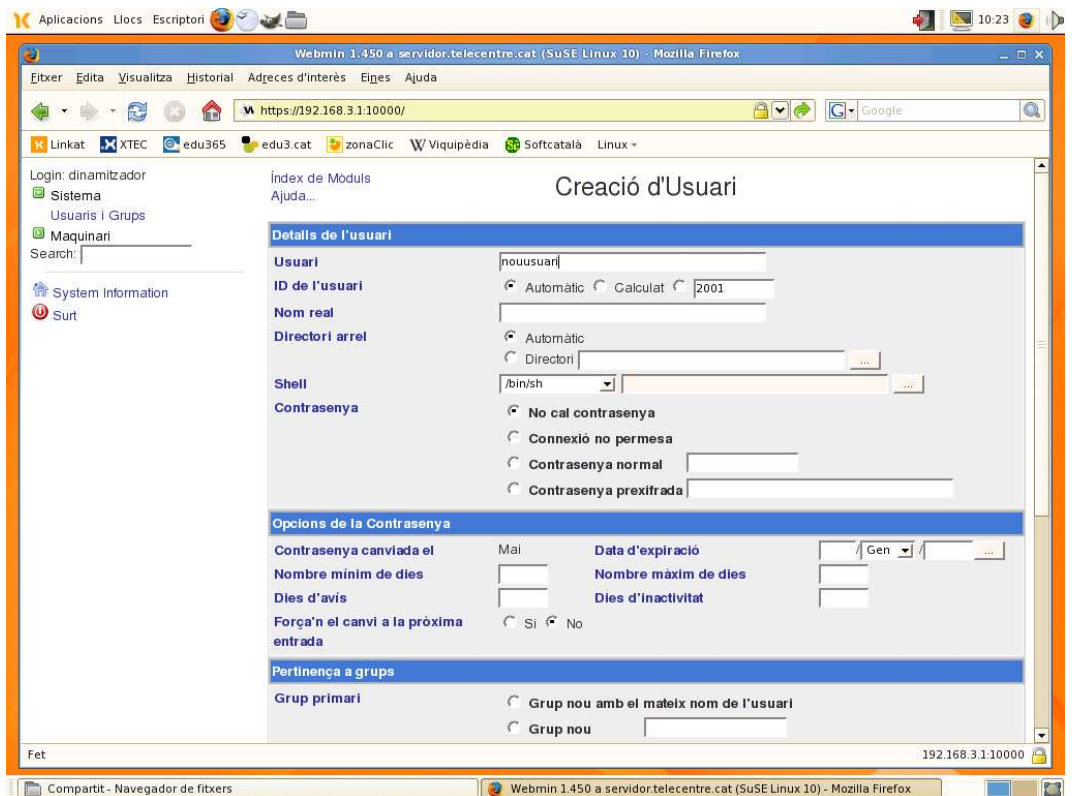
Aplicacions Llocs Escriptori 10:23

Webmin 1.450 a servidor.telecentre.cat (SuSE Linux 10) - Mozilla Firefox

Fitxer Edita Visualitza Historial Adreces d'interès Eines Ajuda

https://192.168.3.1:10000/

Google

Linkat XTEC edu365 edu3.cat zonaClic Viquipèdia Softcatalà Linux

Login: dinamitzador
Sistema
Usuaris i Grups
Maquinari
Search:

System Information
Surt

Índex de Mòduls
Ajuda...

Creació d'Usuari

Detalls de l'usuari

| | |
|---|---|
| Usuari | nouusuari |
| ID de l'usuari | Automàtic Calculat 2001 |
| Nom real | |
| Directori arrel | Automàtic Directori ... |
| Shell | /bin/sh ... |
| Contrasenya | No cal contrasenya / Connexió no permesa / Contrasenya normal / Contrasenya prexifrada |

Opcions de la Contrasenya

| | | | |
|---|---|---|---|
| Contrasenya canviada el | Mai | Data d'expiració | / Gen / ... |
| Nombre mínim de dies | | Nombre màxim de dies | |
| Dies d'avís | | Dies d'inactivitat | |
| Força'n el canvi a la pròxima entrada | Si No | | |

Pertinença a grups

Grup primari
Grup nou amb el mateix nom de l'usuari
Grup nou

Fet

192.168.3.1:10000

Compartit - Navegador de fitxers

Webmin 1.450 a servidor.telecentre.cat (SuSE Linux 10) - Mozilla Firefox